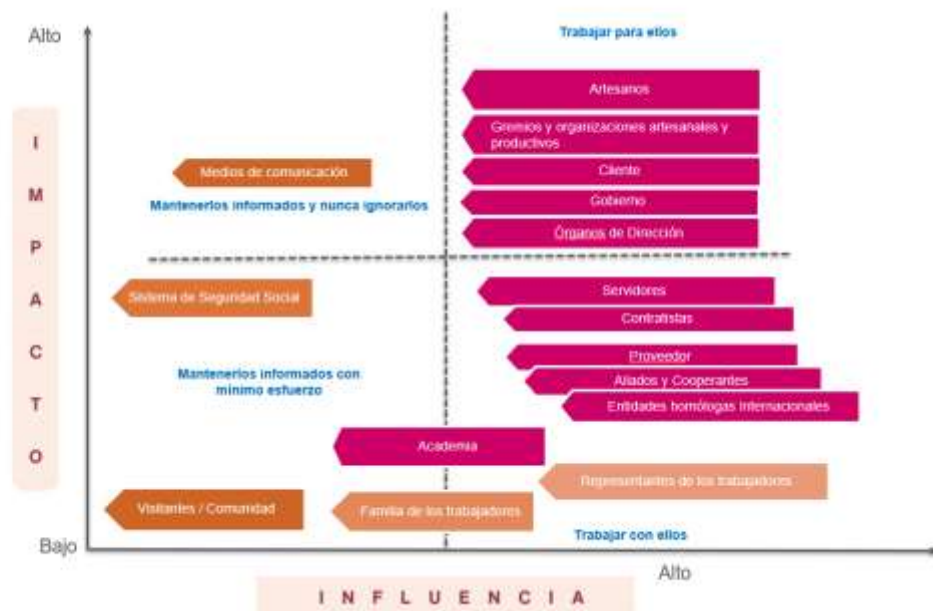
Alto

I
M
P
A
C
T
O

Trabajar para ellos

Artesanos

Gremios y organizaciones artesanales y productivos

Cliente

Gobierno

Órganos de Dirección

Medios de comunicación

Mantenerlos informados y nunca ignorarlos

Sistema de Seguridad Social

Servidores

Contratistas

Mantenerlos informados con mínimo esfuerzo

Proveedor

Aliados y Cooperantes

Entidades homólogas internacionales

Academia

Representantes de los trabajadores

Visitantes / Comunidad

Familia de los trabajadores

Trabajar con ellos

Bajo

Alto

I N F L U E N C I A